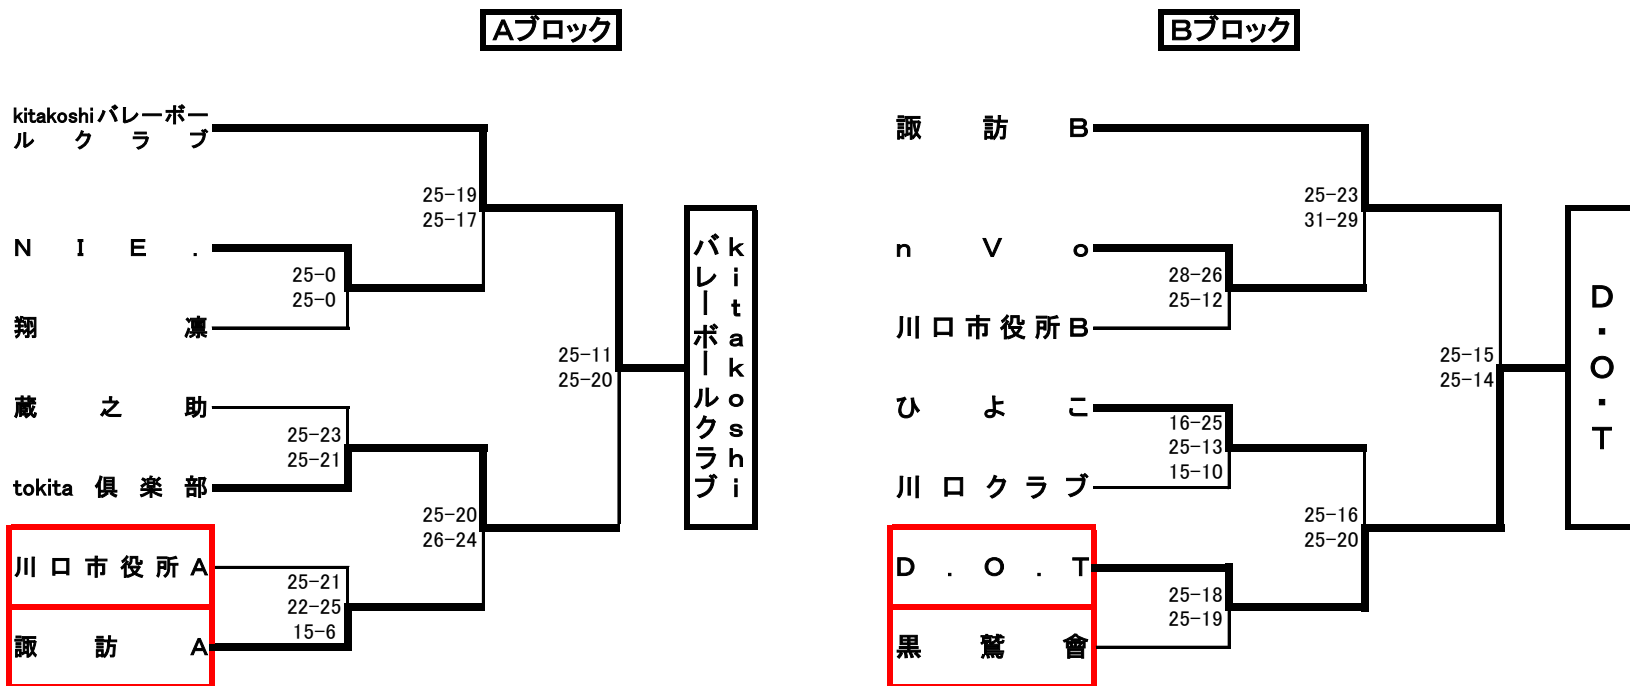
Aブロック

kitakoshiバレーボールクラブ
25-19
25-17
NIE.
25-0
25-0
翔凛
25-11
25-20
kitakoshiバレーボールクラブ
蔵之助
25-23
25-21
tokita倶楽部
25-20
26-24
川口市役所A
25-21
22-25
15-6
諏訪A

Bブロック

諏訪B
25-23
31-29
nVo
28-26
25-12
川口市役所B
25-15
25-14
D・O・T
ひよこ
16-25
25-13
15-10
川口クラブ
25-16
25-20
D.O.T
25-18
25-19
黒鷲會